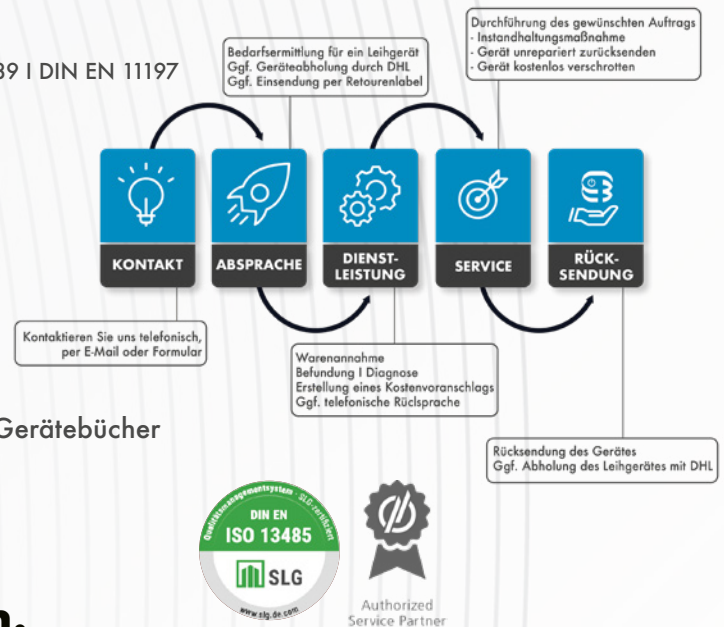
39 I DIN EN 11197

Bedarfsermittlung für ein Leihgerät
Ggf. Geräteabholung durch DHL
Ggf. Einsendung per Retourenlabel

Durchführung des gewünschten Auftrags
- Instandhaltungsmaßnahme
- Gerät unrepariert zurücksenden
- Gerät kostenlos verschrotten

KONTAKT

ABSPRACHE

DIENST-LEISTUNG

SERVICE

RÜCK-SENDUNG

Kontaktieren Sie uns telefonisch, per E-Mail oder Formular

Warenannahme
Befundung I Diagnose
Erstellung eines Kostenvoranschlags
Ggf. telefonische Rücksprache

Gerätebücher

Rücksendung des Gerätes
Ggf. Abholung des Leihgerätes mit DHL

Qualitätsmanagementsystem · SLG-zertifiziert
DIN EN
ISO 13485
SLG
www.slg.de.com

Authorized
Service Partner